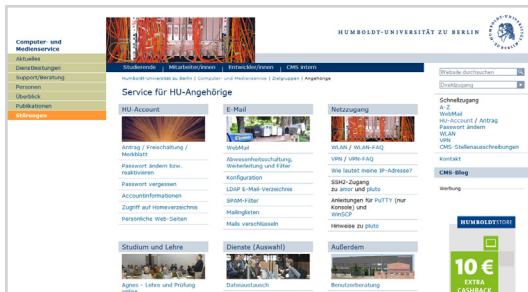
Computer- und Medienservice

Aktuelles
Dienstleistungen
Support/Beratung
Personen
Überblick
Publikationen
Störungen

HUMBOLDT-UNIVERSITÄT ZU BERLIN

Studierende | Mitarbeiter/innen | Entwickler/innen | CMS intern

Humboldt-Universität zu Berlin | Computer- und Medienservice | Zielgruppen | Angehörige

Service für HU-Angehörige

HU-Account
Antrag / Freischaltung / Merkblatt
Passwort ändern bzw. reaktivieren
Passwort vergessen
Accountinformationen
Zugriff auf Homeverzeichnis
Persönliche Web-Seiten

E-Mail
WebMail
Abwesenheitsschaltung, Weiterleitung und Filter
Konfiguration
LDAP E-Mail-Verzeichnis
SPAM-Filter
Mailinglisten
Mails verschlüsseln

Netzzugang
WLAN / WLAN-FAQ
VPN / VPN-FAQ
Wie lautet meine IP-Adresse?
SSH2-Zugang zu amor und pluto
Anleitungen für PuTTY (nur Konsole) und WinSCP
Hinweise zu pluto

Studium und Lehre
Agnes - Lehre und Prüfung online

Dienste (Auswahl)
Dateiaustausch

Außerdem
Benutzerberatung

Website durchsuchen
Direktzugang

Schnellzugang
A-Z
WebMail
HU-Account / Antrag
Passwort ändern
WLAN
VPN
CMS-Stellenausschreibungen

Kontakt

CMS-Blog

Werbung

HUMBOLDTSTORE
10 €
EXTRA CASHBACK